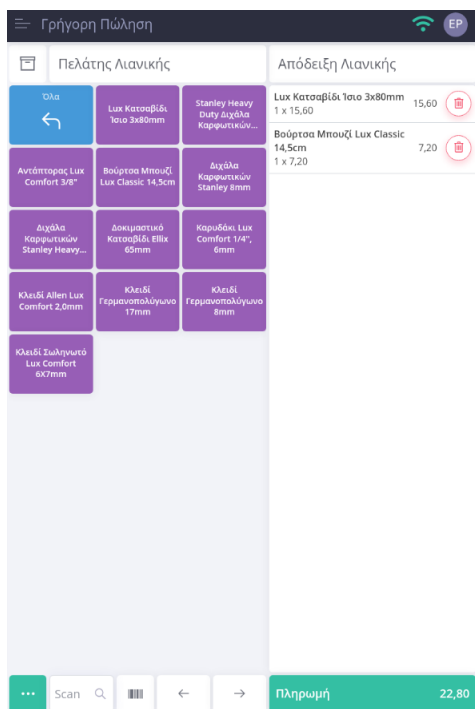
Γρήγορη Πώληση

EP

Πελάτης Λιανικής

Απόδειξη Λιανικής

Όλα

Lux Κατσαβίδι Ίσιο 3x80mm

Stanley Heavy Duty Διχάλα Καρφωτικών...

Αντάπτορας Lux Comfort 3/8"

Βούρτσα Μπουζί Lux Classic 14,5cm

Διχάλα Καρφωτικών Stanley 8mm

Διχάλα Καρφωτικών Stanley Heavy...

Δοκιμαστικό Κατσαβίδι Ellix 65mm

Καρυδάκι Lux Comfort 1/4", 6mm

Κλειδί Allen Lux Comfort 2,0mm

Κλειδί Γερμανοπολύγωνο 17mm

Κλειδί Γερμανοπολύγωνο 8mm

Κλειδί Σωληνωτό Lux Comfort 6X7mm

Lux Κατσαβίδι Ίσιο 3x80mm
1 x 15,60
15,60

Βούρτσα Μπουζί Lux Classic 14,5cm
1 x 7,20
7,20

...

Scan

←

→

Πληρωμή

22,80